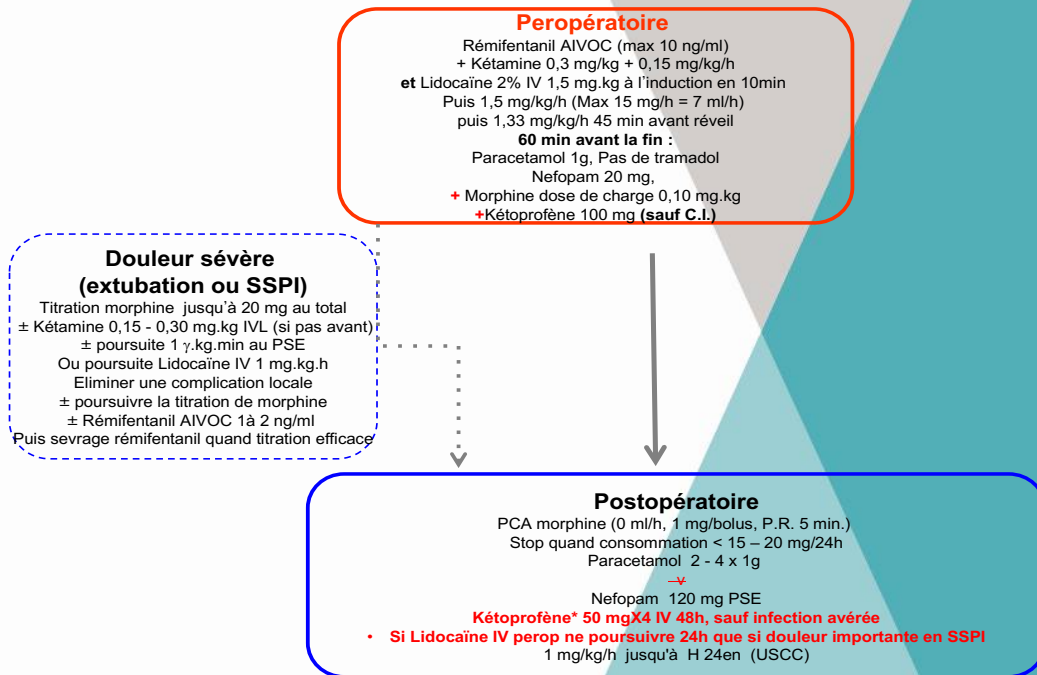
**Peropératoire**
Rémifentanil AIVOC (max 10 ng/ml)
+ Kétamine 0,3 mg/kg + 0,15 mg/kg/h
**et** Lidocaïne 2% IV 1,5 mg.kg à l'induction en 10min
Puis 1,5 mg/kg/h (Max 15 mg/h = 7 ml/h)
puis 1,33 mg/kg/h 45 min avant réveil
**60 min avant la fin :**
Paracetamol 1g, Pas de tramadol
Nefopam 20 mg,
+ Morphine dose de charge 0,10 mg.kg
+Kétoprofène 100 mg **(sauf C.I.)**

**Douleur sévère (extubation ou SSPI)**
Titration morphine jusqu'à 20 mg au total
± Kétamine 0,15 - 0,30 mg.kg IVL (si pas avant)
± poursuite 1 γ.kg.min au PSE
Ou poursuite Lidocaïne IV 1 mg.kg.h
Eliminer une complication locale
± poursuivre la titration de morphine
± Rémifentanil AIVOC 1à 2 ng/ml
Puis sevrage rémifentanil quand titration efficace

**Postopératoire**
PCA morphine (0 ml/h, 1 mg/bolus, P.R. 5 min.)
Stop quand consommation < 15 – 20 mg/24h
Paracetamol 2 - 4 x 1g
~~+~~
Nefopam 120 mg PSE
**Kétoprofène* 50 mgX4 IV 48h, sauf infection avérée**
• **Si Lidocaïne IV perop ne poursuivre 24h que si douleur importante en SSPI**
1 mg/kg/h jusqu'à H 24en (USCC)